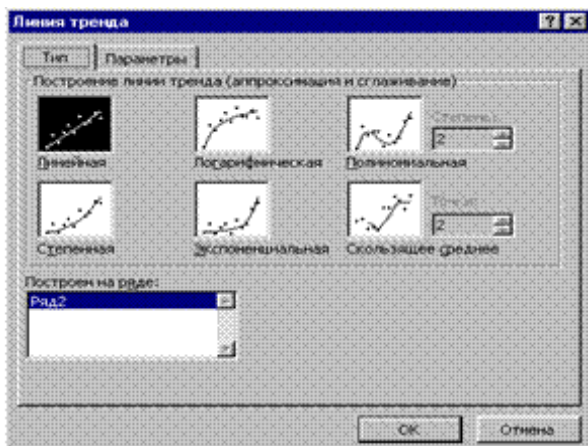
Линия тренда

Тип | Параметры

Построение линии тренда (аппроксимация и сглаживание)

Линейная

Логарифмическая

Полиномиальная

Степень: 2

Степенная

Экспоненциальная

Скользящее среднее

Точки: 2

Построен на ряде:

Ряд2

OK

Отмена